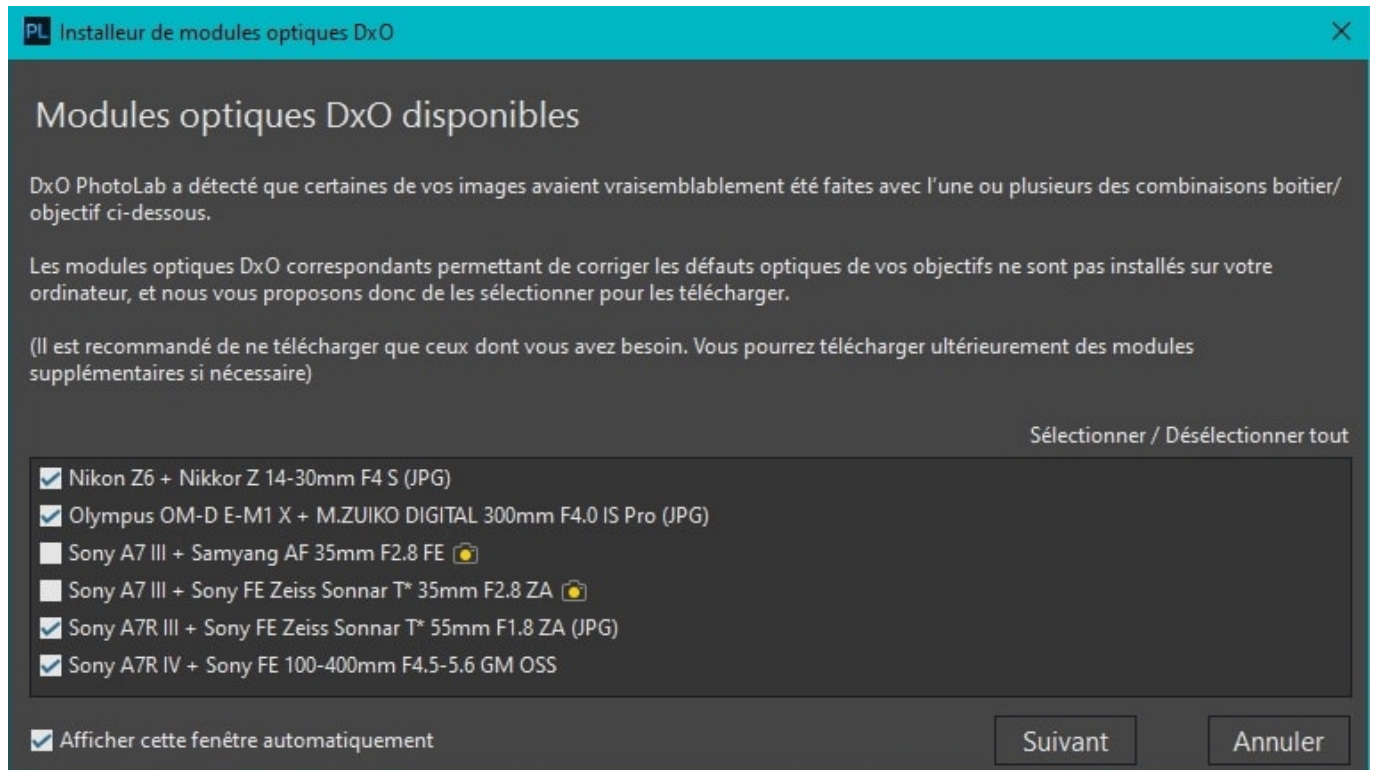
PL Installeur de modules optiques DxO

×

Modules optiques DxO disponibles

DxO PhotoLab a détecté que certaines de vos images avaient vraisemblablement été faites avec l'une ou plusieurs des combinaisons boitier/ objectif ci-dessous.

Les modules optiques DxO correspondants permettant de corriger les défauts optiques de vos objectifs ne sont pas installés sur votre ordinateur, et nous vous proposons donc de les sélectionner pour les télécharger.

(Il est recommandé de ne télécharger que ceux dont vous avez besoin. Vous pourrez télécharger ultérieurement des modules supplémentaires si nécessaire)

Sélectionner / Désélectionner tout

Nikon Z6 + Nikkor Z 14-30mm F4 S (JPG)
Olympus OM-D E-M1 X + M.ZUIKO DIGITAL 300mm F4.0 IS Pro (JPG)
Sony A7 III + Samyang AF 35mm F2.8 FE
Sony A7 III + Sony FE Zeiss Sonnar T* 35mm F2.8 ZA
Sony A7R III + Sony FE Zeiss Sonnar T* 55mm F1.8 ZA (JPG)
Sony A7R IV + Sony FE 100-400mm F4.5-5.6 GM OSS

Afficher cette fenêtre automatiquement

Suivant

Annuler